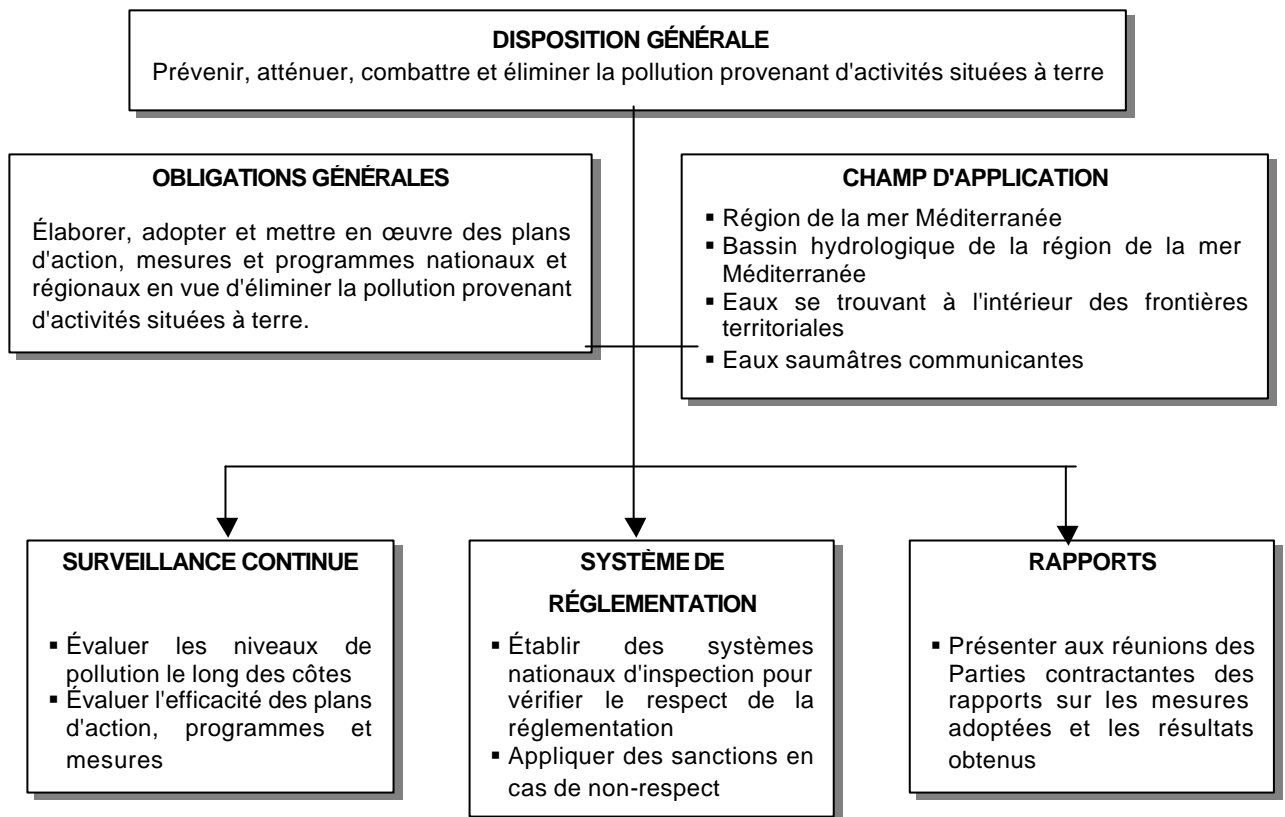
**DISPOSITION GÉNÉRALE**
Prévenir, atténuer, combattre et éliminer la pollution provenant d'activités situées à terre

**OBLIGATIONS GÉNÉRALES**

Élaborer, adopter et mettre en œuvre des plans d'action, mesures et programmes nationaux et régionaux en vue d'éliminer la pollution provenant d'activités situées à terre.

**CHAMP D'APPLICATION**

- Région de la mer Méditerranée
- Bassin hydrologique de la région de la mer Méditerranée
- Eaux se trouvant à l'intérieur des frontières territoriales
- Eaux saumâtres communicantes

**SURVEILLANCE CONTINUE**

- Évaluer les niveaux de pollution le long des côtes
- Évaluer l'efficacité des plans d'action, programmes et mesures

**SYSTÈME DE RÉGLEMENTATION**

- Établir des systèmes nationaux d'inspection pour vérifier le respect de la réglementation
- Appliquer des sanctions en cas de non-respect

**RAPPORTS**

- Présenter aux réunions des Parties contractantes des rapports sur les mesures adoptées et les résultats obtenus